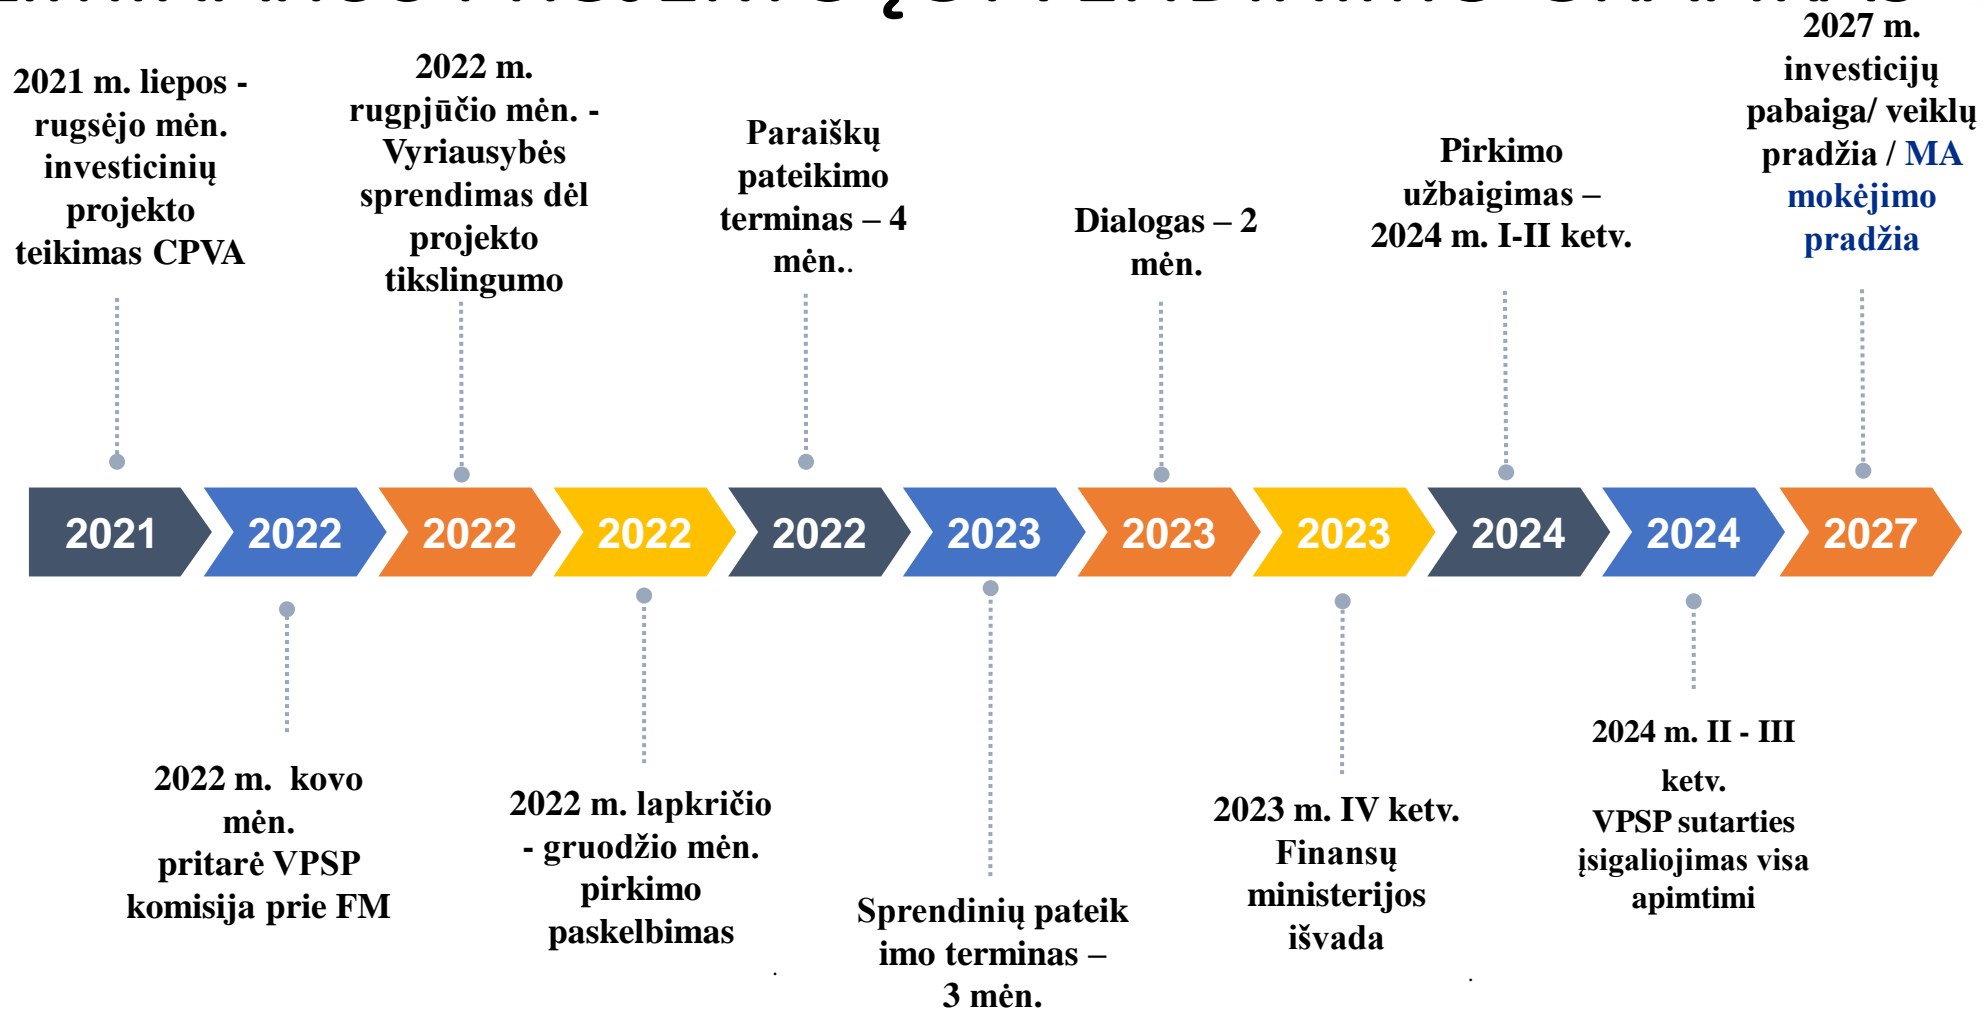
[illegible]

2021 m. liepos - rugsėjo mėn. investicinių projekto teikimas CPVA

2022 m. rugpjūčio mėn. - Vyriausybės sprendimas dėl projekto tikslingumo

Paraiškų pateikimo terminas – 4 mėn..

Dialogas – 2 mėn.

Pirkimo užbaigimas – 2024 m. I-II ketv.

2027 m. investicijų pabaiga/ veiklų pradžia / MA mokėjimo pradžia

2021 | 2022 | 2022 | 2022 | 2022 | 2023 | 2023 | 2023 | 2024 | 2024 | 2027

2022 m. kovo mėn. pritarė VPSP komisija prie FM

2022 m. lapkričio - gruodžio mėn. pirkimo paskelbimas

Sprendinių pateik imo terminas – 3 mėn.

2023 m. IV ketv. Finansų ministerijos išvada

2024 m. II - III ketv. VPSP sutarties įsigaliojimas visa apimtimi